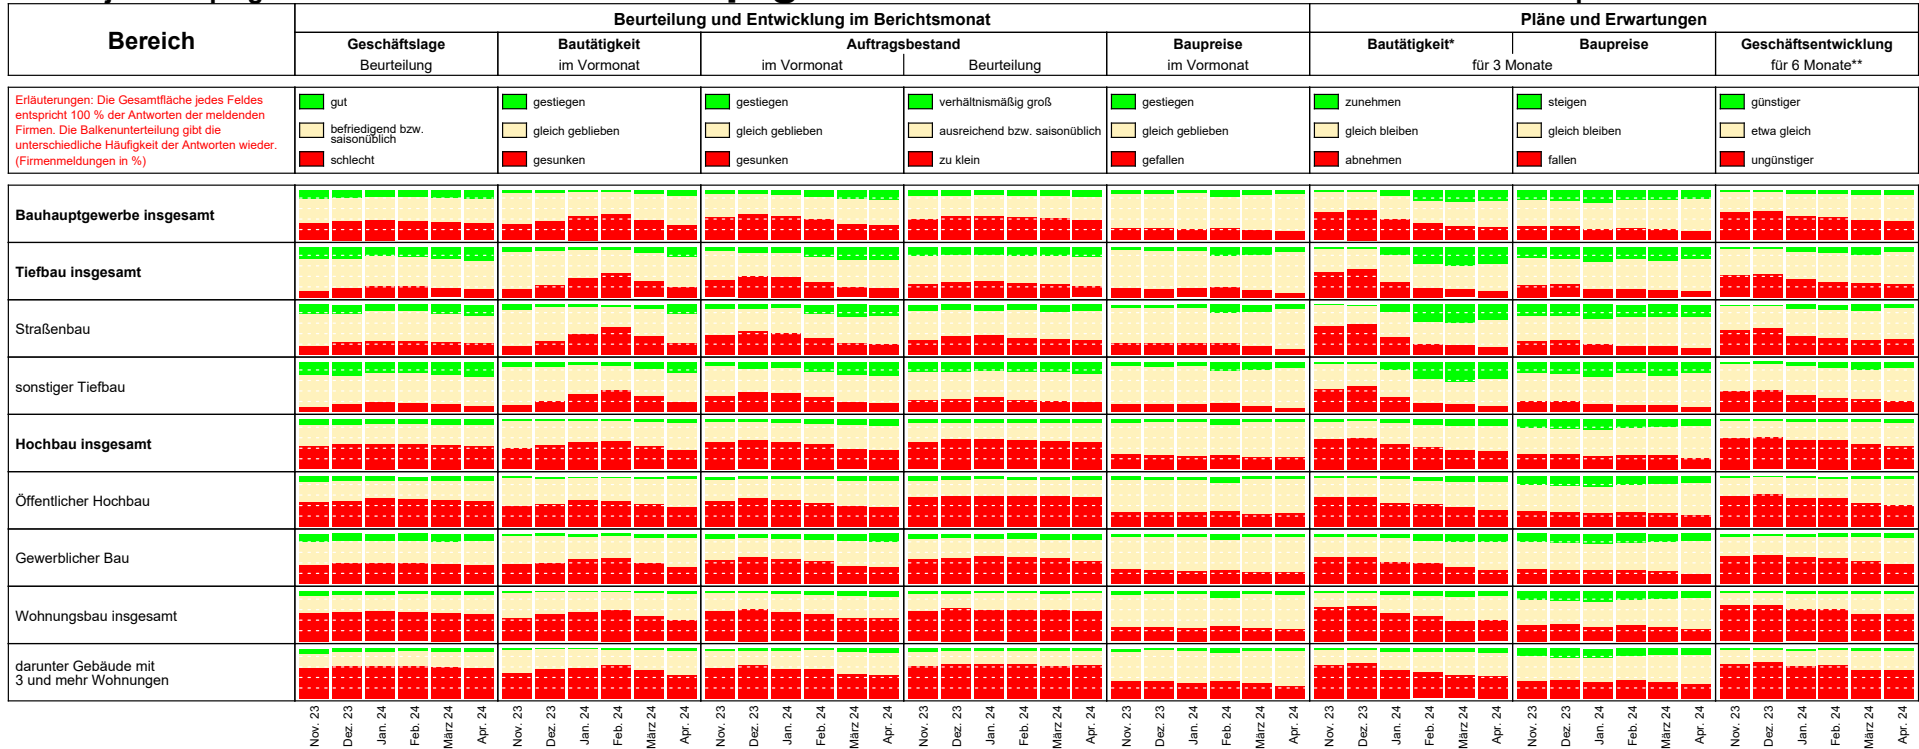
| Bereich | Beurteilung und Entwicklung im Berichtsmonat | | | | | Pläne und Erwartungen | | |
|---|---|---|---|---|---|---|---|---|
| | Geschäftslage | Bautätigkeit | Auftragsbestand | | Baupreise | Bautätigkeit* | Baupreise | Geschäftsentwicklung |
| | Beurteilung | im Vormonat | im Vormonat | Beurteilung | im Vormonat | für 3 Monate | | für 6 Monate** |
| Erläuterungen: Die Gesamtfläche jedes Feldes entspricht 100 % der Antworten der meldenden Firmen. Die Balkenunterteilung gibt die unterschiedliche Häufigkeit der Antworten wieder. (Firmenmeldungen in %) | gut / befriedigend bzw. saisonüblich / schlecht | gestiegen / gleich geblieben / gesunken | gestiegen / gleich geblieben / gesunken | verhältnismäßig groß / ausreichend bzw. saisonüblich / zu klein | gestiegen / gleich geblieben / gefallen | zunehmen / gleich bleiben / abnehmen | steigen / gleich bleiben / fallen | günstiger / etwa gleich / ungünstiger |
| Bauhauptgewerbe insgesamt | | | | | | | | |
| Tiefbau insgesamt | | | | | | | | |
| Straßenbau | | | | | | | | |
| sonstiger Tiefbau | | | | | | | | |
| Hochbau insgesamt | | | | | | | | |
| Öffentlicher Hochbau | | | | | | | | |
| Gewerblicher Bau | | | | | | | | |
| Wohnungsbau insgesamt | | | | | | | | |
| darunter Gebäude mit 3 und mehr Wohnungen | | | | | | | | |
| | Nov. 23 Dez. 23 Jan. 24 Feb. 24 März 24 Apr. 24 | Nov. 23 Dez. 23 Jan. 24 Feb. 24 März 24 Apr. 24 | Nov. 23 Dez. 23 Jan. 24 Feb. 24 März 24 Apr. 24 | Nov. 23 Dez. 23 Jan. 24 Feb. 24 März 24 Apr. 24 | Nov. 23 Dez. 23 Jan. 24 Feb. 24 März 24 Apr. 24 | Nov. 23 Dez. 23 Jan. 24 Feb. 24 März 24 Apr. 24 | Nov. 23 Dez. 23 Jan. 24 Feb. 24 März 24 Apr. 24 | Nov. 23 Dez. 23 Jan. 24 Feb. 24 März 24 Apr. 24 |